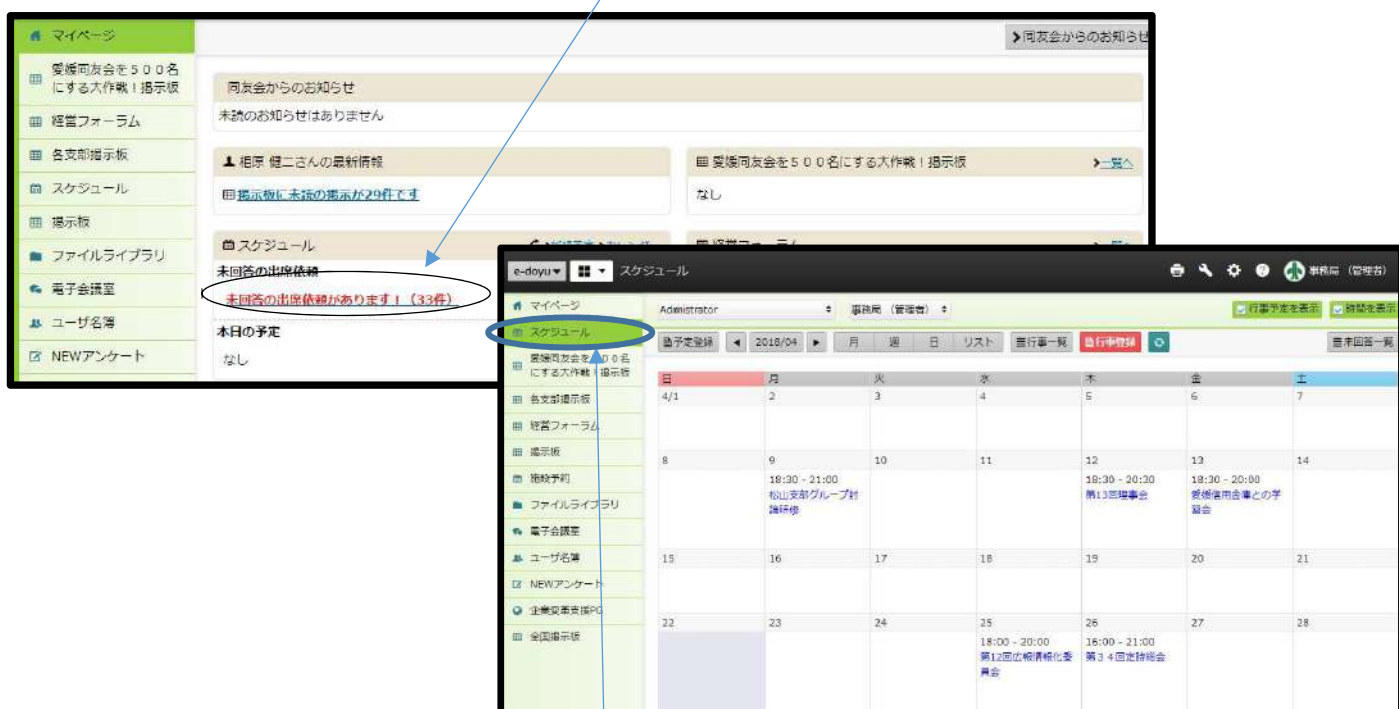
マイページ
愛媛同友会を５００名にする大作戦！掲示板
経営フォーラム
各支部掲示板
スケジュール
掲示板
ファイルライブラリ
電子会議室
ユーザ名簿
NEWアンケート

>同友会からのお知らせ

同友会からのお知らせ
未読のお知らせはありません

相原 健二さんの最新情報
掲示板に未読の掲示が29件です

愛媛同友会を５００名にする大作戦！掲示板
>一覧へ
なし

スケジュール
未回答の出席依頼
未回答の出席依頼があります！（33件）
本日の予定
なし

e-doyu スケジュール
事務局（管理者）

マイページ
スケジュール
愛媛同友会を５００名にする大作戦！掲示板
各支部掲示板
経営フォーラム
掲示板
施設予約
ファイルライブラリ
電子会議室
ユーザ名簿
NEWアンケート
企業変革支援PG
全国掲示板

Administrator
事務局（管理者）
行事予定を表示
時間を表示
予定登録
2018/04
月 週 日 リスト
行事一覧
行事登録
未回答一覧

| 日 | 月 | 火 | 水 | 木 | 金 | 土 |
|---|---|---|---|---|---|---|
| 4/1 | 2 | 3 | 4 | 5 | 6 | 7 |
| 8 | 9 18:30 - 21:00 松山支部グループ討論研修 | 10 | 11 | 12 18:30 - 20:30 第13回理事会 | 13 18:30 - 20:00 愛媛信用金庫との学習会 | 14 |
| 15 | 16 | 17 | 18 | 19 | 20 | 21 |
| 22 | 23 | 24 | 25 18:00 - 20:00 第12回広報情報化委員会 | 26 16:00 - 21:00 第３４回定時総会 | 27 | 28 |